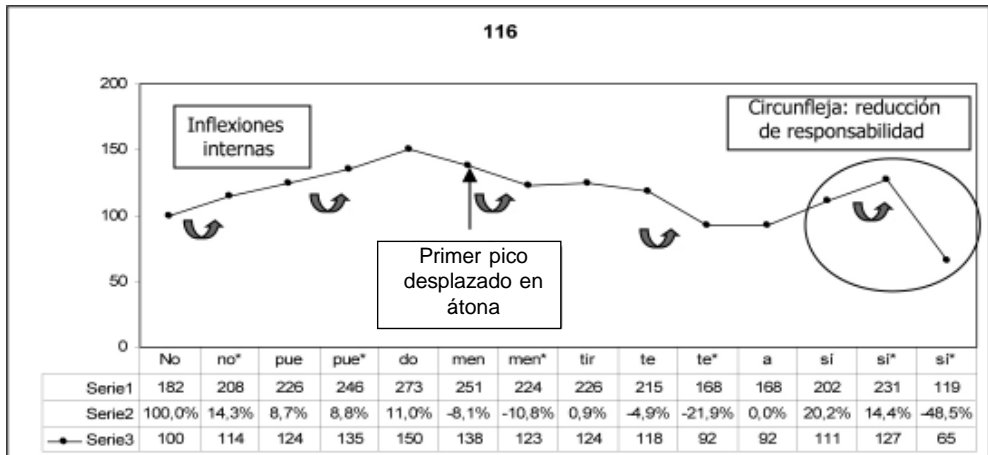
116

200
150
100
50
0

Inflexiones internas

Circunfleja: reducción de responsabilidad

Primer pico desplazado en átona

| | No | no* | pue | pue* | do | men | men* | tir | te | te* | a | si | si* | si* |
|---|---|---|---|---|---|---|---|---|---|---|---|---|---|---|
| Serie1 | 182 | 208 | 226 | 246 | 273 | 251 | 224 | 226 | 215 | 168 | 168 | 202 | 231 | 119 |
| Serie2 | 100,0% | 14,3% | 8,7% | 8,8% | 11,0% | -8,1% | -10,8% | 0,9% | -4,9% | -21,9% | 0,0% | 20,2% | 14,4% | -48,5% |
| Serie3 | 100 | 114 | 124 | 135 | 150 | 138 | 123 | 124 | 118 | 92 | 92 | 111 | 127 | 65 |